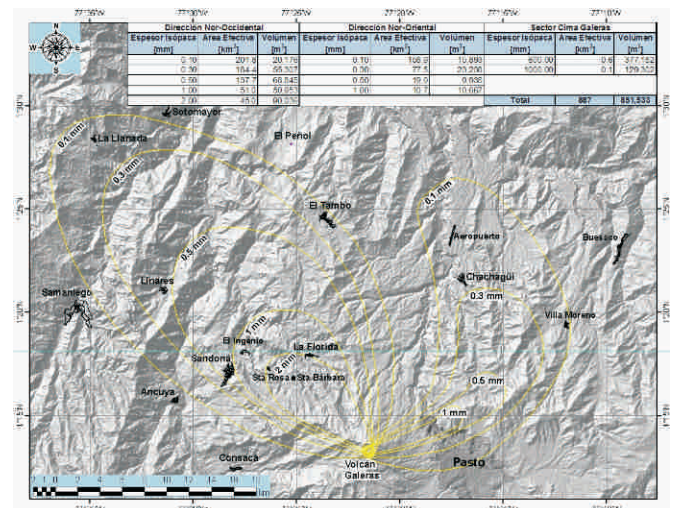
77°35'W 77°30'W 77°25'W 77°20'W 77°15'W 77°10'W

N
W E
S

| Dirección Nor-Occidental | | | Dirección Nor-Oriental | | | Sector Cima Galeras | | |
|---|---|---|---|---|---|---|---|---|
| Espesor Isópaca [mm] | Área Efectiva [km²] | Volumen [m³] | Espesor Isópaca [mm] | Área Efectiva [km²] | Volumen [m³] | Espesor Isópaca [mm] | Área Efectiva [km²] | Volumen [m³] |
| 0.10 | 201.8 | 20.176 | 0.10 | 108.9 | 10.898 | 600.00 | 0.6 | 377.152 |
| 0.30 | 184.4 | 55.327 | 0.30 | 77.5 | 23.236 | 1000.00 | 0.1 | 129.302 |
| 0.50 | 137.7 | 68.845 | 0.50 | 19.9 | 9.936 | | | |
| 1.00 | 51.0 | 50.953 | 1.00 | 10.7 | 10.667 | | | |
| 2.00 | 45.0 | 90.036 | | | | Total | 887 | 851,533 |

Sotomayor
La Llanada
El Peñol
0.1 mm
0.3 mm
El Tambo
0.1 mm
Aeropuerto
Buesaco
0.5 mm
Linares
Chachagüí
Samaniego
0.3 mm
Villa Moreno
1 mm
El Ingenio
La Florida
Sandoná
2 mm
Sta Rosa
Sta Bárbara
0.5 mm
Ancuya
1 mm
Consacá
Volcán Galeras
Pasto

1°30'N
1°25'N
1°20'N
1°15'N

0 1 2 4 6 8 10 12 14 16 Km